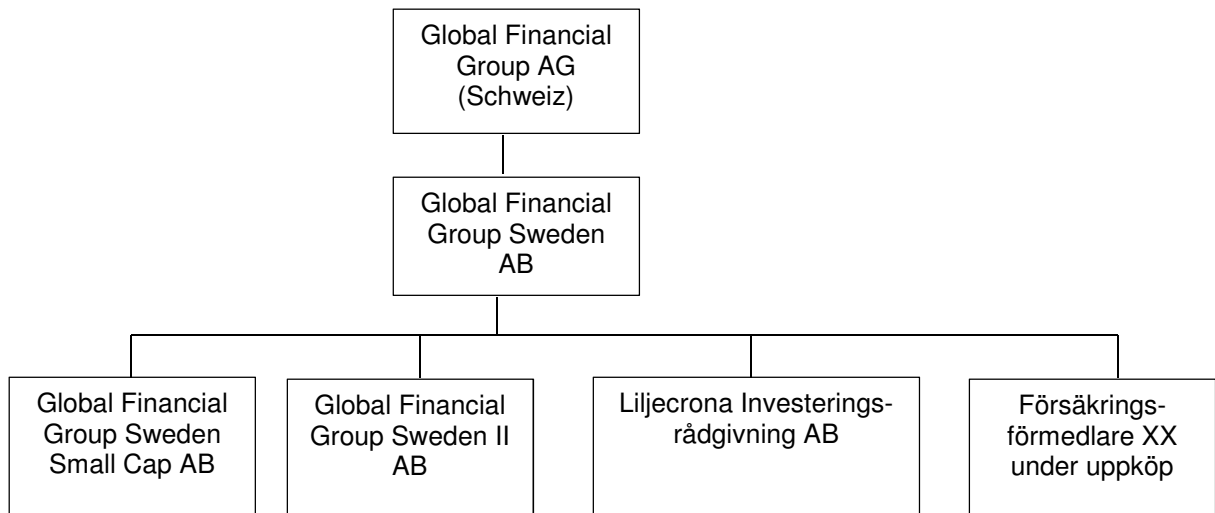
Global Financial Group AG (Schweiz)

Global Financial Group Sweden AB

Global Financial Group Sweden Small Cap AB

Global Financial Group Sweden II AB

Liljecrona Investeringsrådgivning AB

Försäkringsförmedlare XX under uppköp